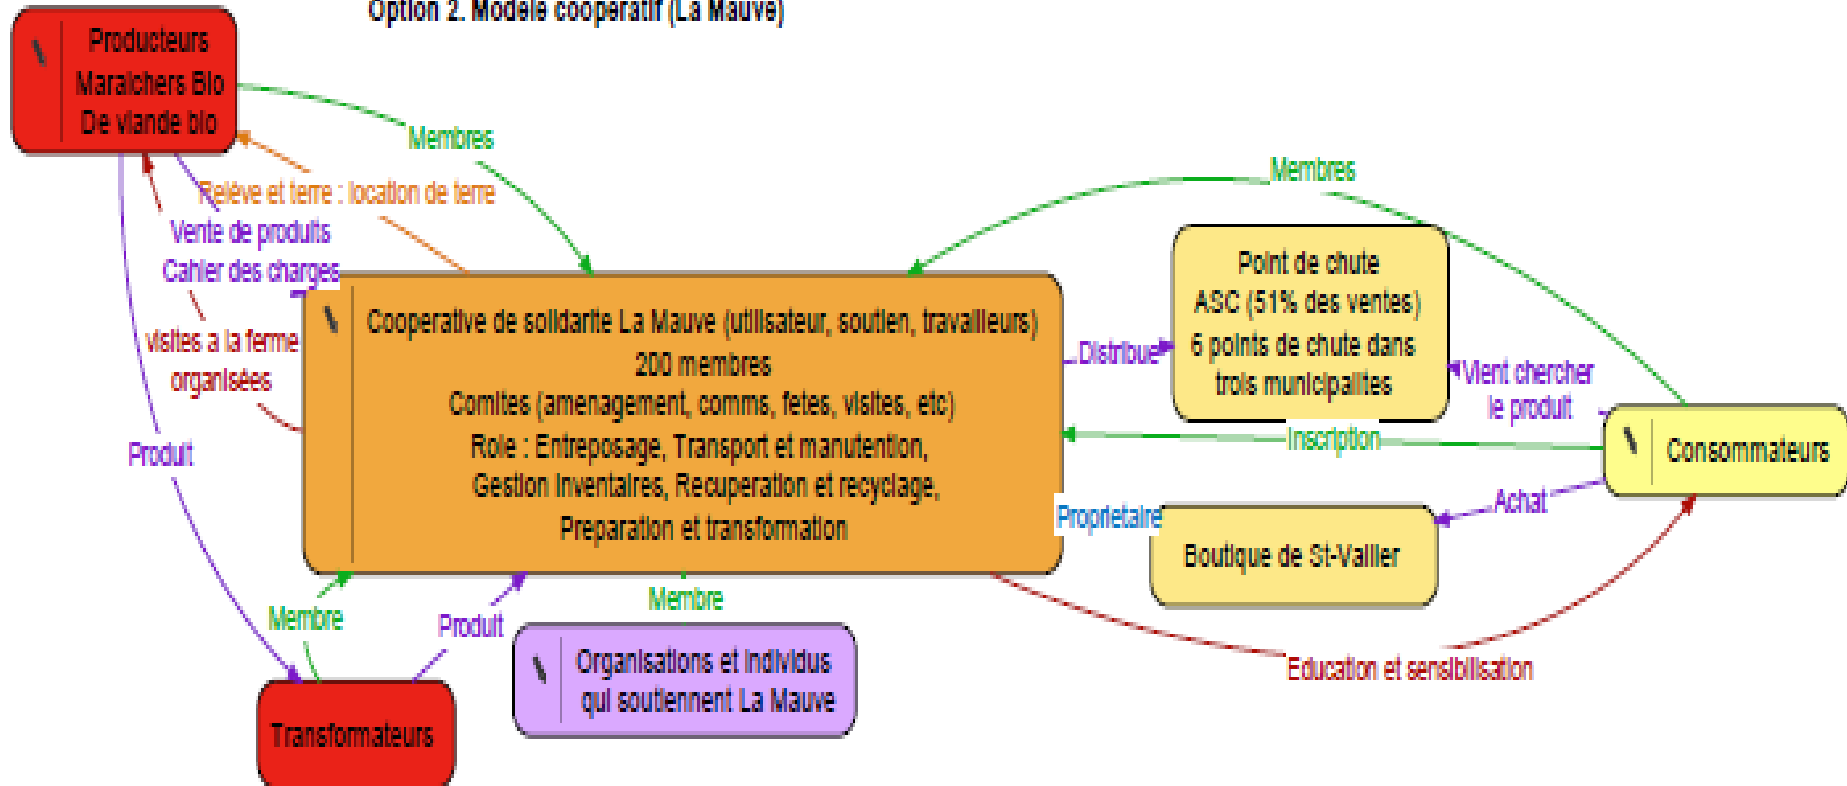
Option 2. Modèle coopératif (La Mauve)

Producteurs
Maraichers Bio
De viande bio

Membres

Relève et terre : location de terre

Vente de produits
Cahier des charges

visites a la ferme
organisées

Produit

Membres

Coopérative de solidarité La Mauve (utilisateur, soutien, travailleurs)
200 membres
Comités (aménagement, comms, fetes, visites, etc)
Role : Entreposage, Transport et manutention,
Gestion inventaires, Récupération et recyclage,
Préparation et transformation

Distribue

Point de chute
ASC (51% des ventes)
6 points de chute dans
trois municipalites

Vient chercher
le produit

Inscription

Consommateurs

Propriétaire

Achat

Boutique de St-Vallier

Membre

Produit

Membre

Organisations et individus
qui soutiennent La Mauve

Transformateurs

Education et sensibilisation